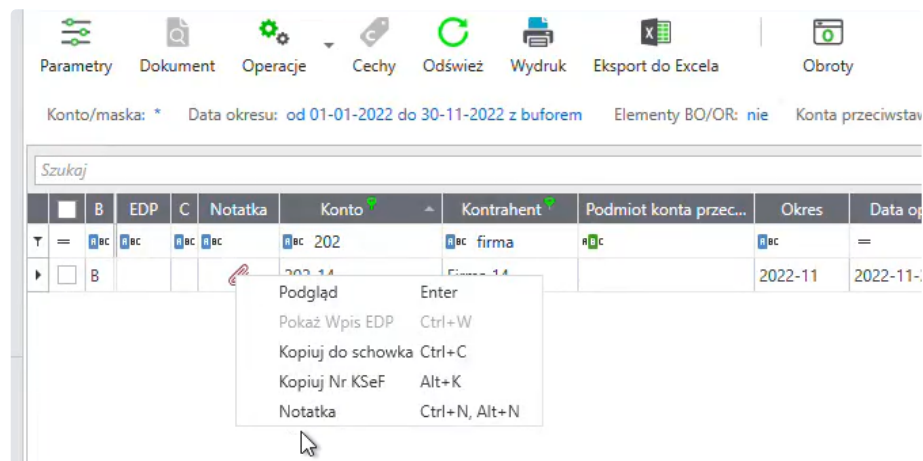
Parametry Dokument Operacje Cechy Odśwież Wydruk Eksport do Excela Obroty

Konto/maska: * Data okresu: od 01-01-2022 do 30-11-2022 z buforem Elementy BO/OR: nie Konta przeciwstaw

Szukaj

| | B | EDP | C | Notatka | Konto | Kontrahent | Podmiot konta przec... | Okres | Data op |
|---|---|---|---|---|---|---|---|---|---|
| = | ABC | ABC | ABC | ABC | ABC 202 | ABC firma | ABC | ABC | = |
| | B | | | | 202-14 | Firma 14 | | 2022-11 | 2022-11-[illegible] |

Podgląd Enter
Pokaż Wpis EDP Ctrl+W
Kopiuj do schowka Ctrl+C
Kopiuj Nr KSeF Alt+K
Notatka Ctrl+N, Alt+N